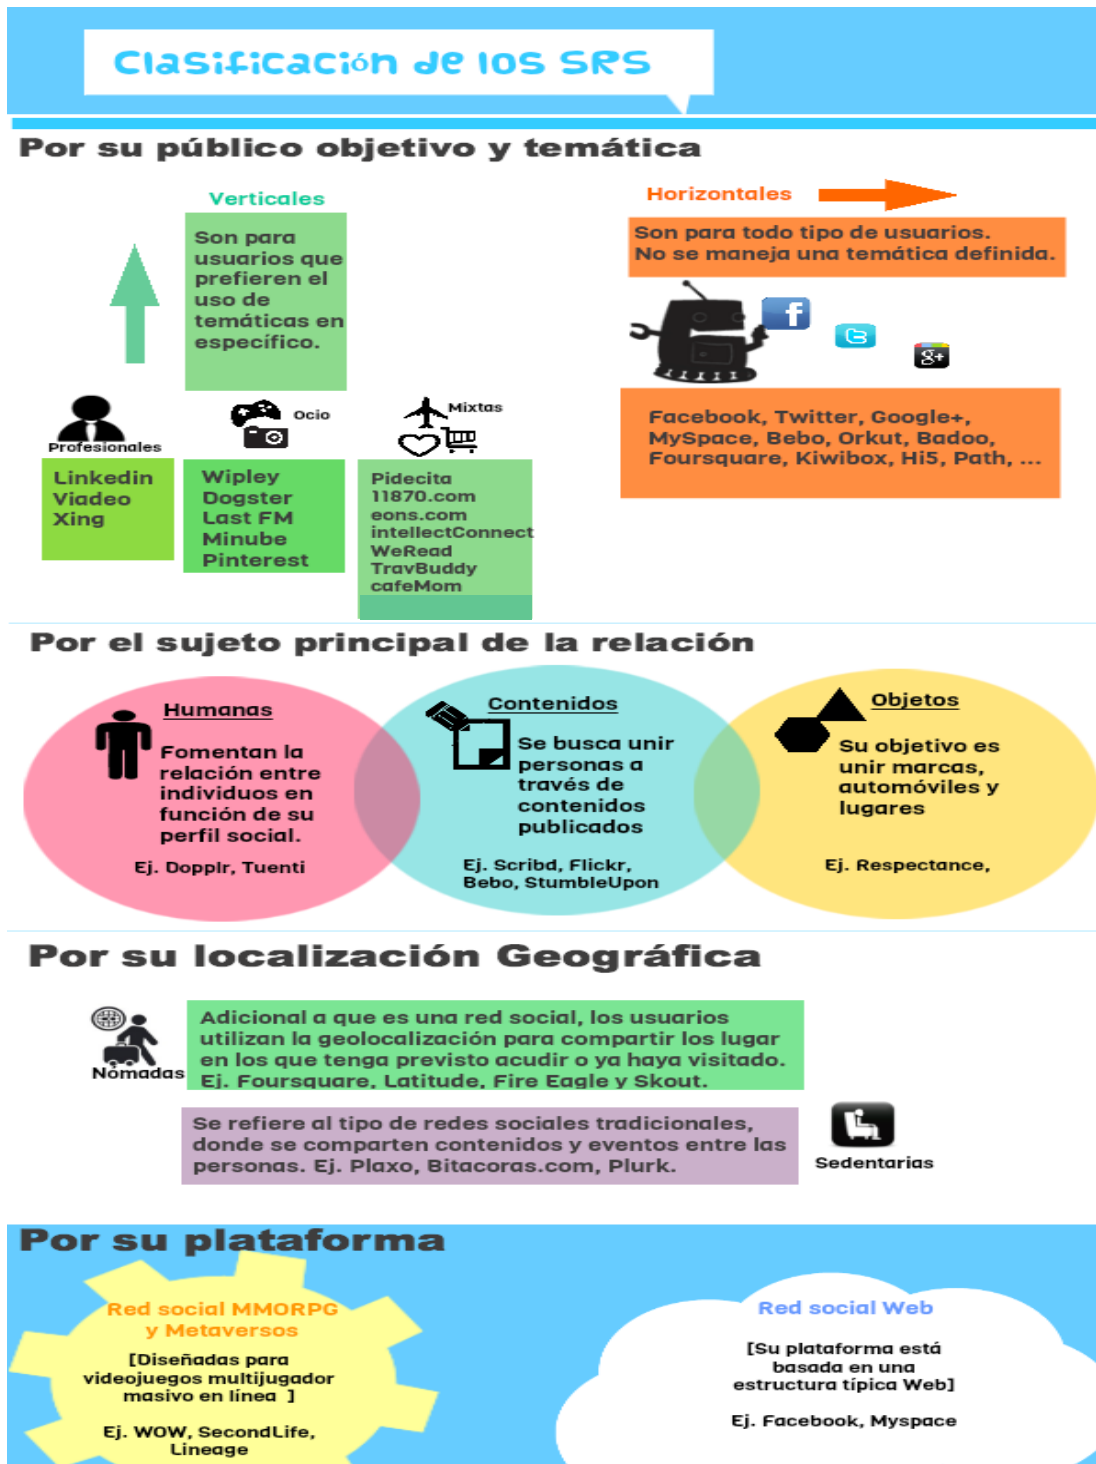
Clasificación de los SRS

Por su público objetivo y temática

Verticales

Son para usuarios que prefieren el uso de temáticas en específico.

Horizontales

Son para todo tipo de usuarios. No se maneja una temática definida.

Facebook, Twitter, Google+, MySpace, Bebo, Orkut, Badoo, Foursquare, Kiwibox, Hi5, Path, ...

Profesionales

Linkedin
Viadeo
Xing

Ocio

Wipley
Dogster
Last FM
Minube
Pinterest

Mixtas

Pidecita
11870.com
eons.com
intellectConnect
WeRead
TravBuddy
cafeMom

Por el sujeto principal de la relación

Humanas

Fomentan la relación entre individuos en función de su perfil social.

Ej. Dopplr, Tuenti

Contenidos

Se busca unir personas a través de contenidos publicados

Ej. Scribd, Flickr, Bebo, StumbleUpon

Objetos

Su objetivo es unir marcas, automóviles y lugares

Ej. Respectance,

Por su localización Geográfica

Nómadas

Adicional a que es una red social, los usuarios utilizan la geolocalización para compartir los lugar en los que tenga previsto acudir o ya haya visitado. Ej. Foursquare, Latitude, Fire Eagle y Skout.

Se refiere al tipo de redes sociales tradicionales, donde se comparten contenidos y eventos entre las personas. Ej. Plaxo, Bitacoras.com, Plurk.

Sedentarias

Por su plataforma

Red social MMORPG y Metaversos

[Diseñadas para videojuegos multijugador masivo en línea ]

Ej. WOW, SecondLife, Lineage

Red social Web

[Su plataforma está basada en una estructura típica Web]

Ej. Facebook, Myspace